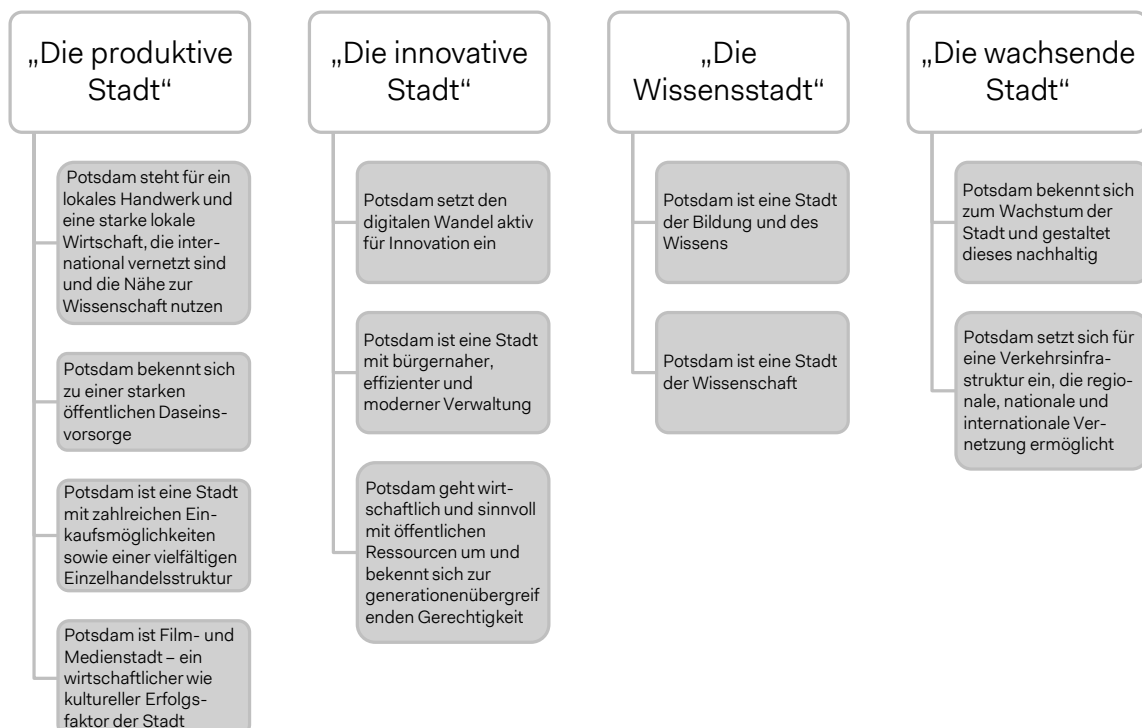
„Die produktive Stadt“

Potsdam steht für ein lokales Handwerk und eine starke lokale Wirtschaft, die international vernetzt sind und die Nähe zur Wissenschaft nutzen

Potsdam bekennt sich zu einer starken öffentlichen Daseinsvorsorge

Potsdam ist eine Stadt mit zahlreichen Einkaufsmöglichkeiten sowie einer vielfältigen Einzelhandelsstruktur

Potsdam ist Film- und Medienstadt – ein wirtschaftlicher wie kultureller Erfolgsfaktor der Stadt

„Die innovative Stadt“

Potsdam setzt den digitalen Wandel aktiv für Innovation ein

Potsdam ist eine Stadt mit bürgernaher, effizienter und moderner Verwaltung

Potsdam geht wirtschaftlich und sinnvoll mit öffentlichen Ressourcen um und bekennt sich zur generationenübergreif enden Gerechtigkeit

„Die Wissensstadt“

Potsdam ist eine Stadt der Bildung und des Wissens

Potsdam ist eine Stadt der Wissenschaft

„Die wachsende Stadt“

Potsdam bekennt sich zum Wachstum der Stadt und gestaltet dieses nachhaltig

Potsdam setzt sich für eine Verkehrsinfrastruktur ein, die regionale, nationale und internationale Vernetzung ermöglicht